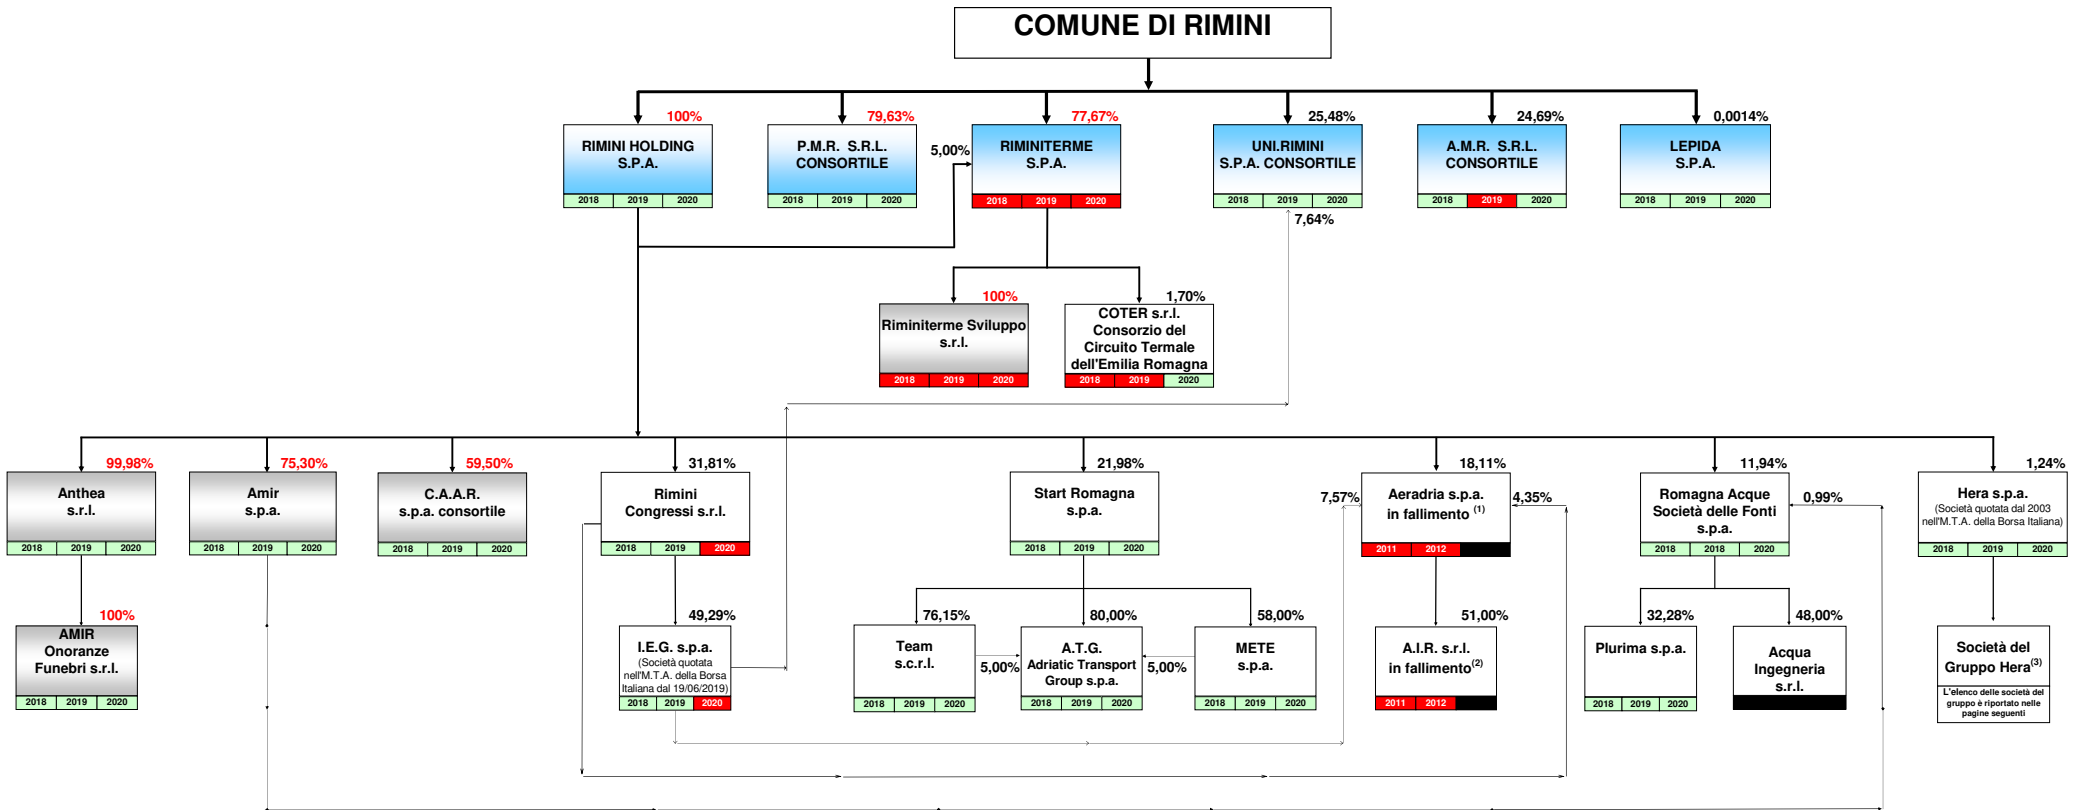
COMUNE DI RIMINI

100%
RIMINI HOLDING S.P.A.
2018 2019 2020

79,63%
P.M.R. S.R.L. CONSORTILE
2018 2019 2020

5,00%

77,67%
RIMINITERME S.P.A.
2018 2019 2020

25,48%
UNI.RIMINI S.P.A. CONSORTILE
2018 2019 2020

7,64%

24,69%
A.M.R. S.R.L. CONSORTILE
2018 2019 2020

0,0014%
LEPIDA S.P.A.
2018 2019 2020

100%
Riminiterme Sviluppo s.r.l.
2018 2019 2020

1,70%
COTER s.r.l. Consorzio del Circuito Termale dell'Emilia Romagna
2018 2019 2020

99,98%
Anthea s.r.l.
2018 2019 2020

100%
AMIR Onoranze Funebri s.r.l.
2018 2019 2020

75,30%
Amir s.p.a.
2018 2019 2020

59,50%
C.A.A.R. s.p.a. consortile
2018 2019 2020

31,81%
Rimini Congressi s.r.l.
2018 2019 2020

49,29%
I.E.G. s.p.a.
(Società quotata nell'M.T.A. della Borsa Italiana dal 19/06/2019)
2018 2019 2020

21,98%
Start Romagna s.p.a.
2018 2019 2020

76,15%
Team s.c.r.l.
2018 2019 2020

5,00%

80,00%
A.T.G. Adriatic Transport Group s.p.a.
2018 2019 2020

5,00%

58,00%
METE s.p.a.
2018 2019 2020

7,57%

18,11%
Aeradria s.p.a. in fallimento $^{(1)}$
2011 2012

4,35%

51,00%
A.I.R. s.r.l. in fallimento$^{(2)}$
2011 2012

11,94%
Romagna Acque Società delle Fonti s.p.a.
2018 2018 2020

0,99%

32,28%
Plurima s.p.a.
2018 2019 2020

48,00%
Acqua Ingegneria s.r.l.

1,24%
Hera s.p.a.
(Società quotata dal 2003 nell'M.T.A. della Borsa Italiana)
2018 2019 2020

Società del Gruppo Hera$^{(3)}$
L'elenco delle società del gruppo è riportato nelle pagine seguenti